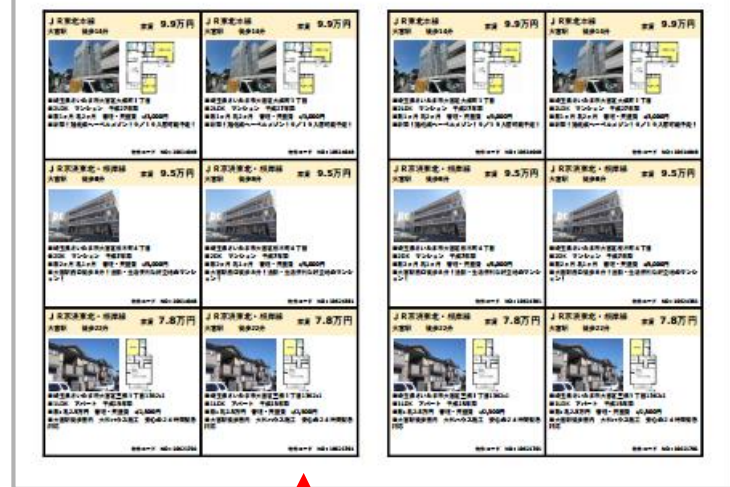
ＪＲ東北本線
大宮駅　徒歩14分
家賃 9.9万円

ＪＲ東北本線
大宮駅　徒歩14分
家賃 9.9万円

ＪＲ京浜東北・根岸線
大宮駅　徒歩9分
家賃 9.5万円

ＪＲ京浜東北・根岸線
大宮駅　徒歩9分
家賃 9.5万円

ＪＲ京浜東北・根岸線
大宮駅　徒歩22分
家賃 7.8万円

ＪＲ京浜東北・根岸線
大宮駅　徒歩22分
家賃 7.8万円

ＪＲ東北本線
大宮駅　徒歩14分
家賃 9.9万円

ＪＲ東北本線
大宮駅　徒歩14分
家賃 9.9万円

ＪＲ京浜東北・根岸線
大宮駅　徒歩9分
家賃 9.5万円

ＪＲ京浜東北・根岸線
大宮駅　徒歩9分
家賃 9.5万円

ＪＲ京浜東北・根岸線
大宮駅　徒歩22分
家賃 7.8万円

ＪＲ京浜東北・根岸線
大宮駅　徒歩22分
家賃 7.8万円